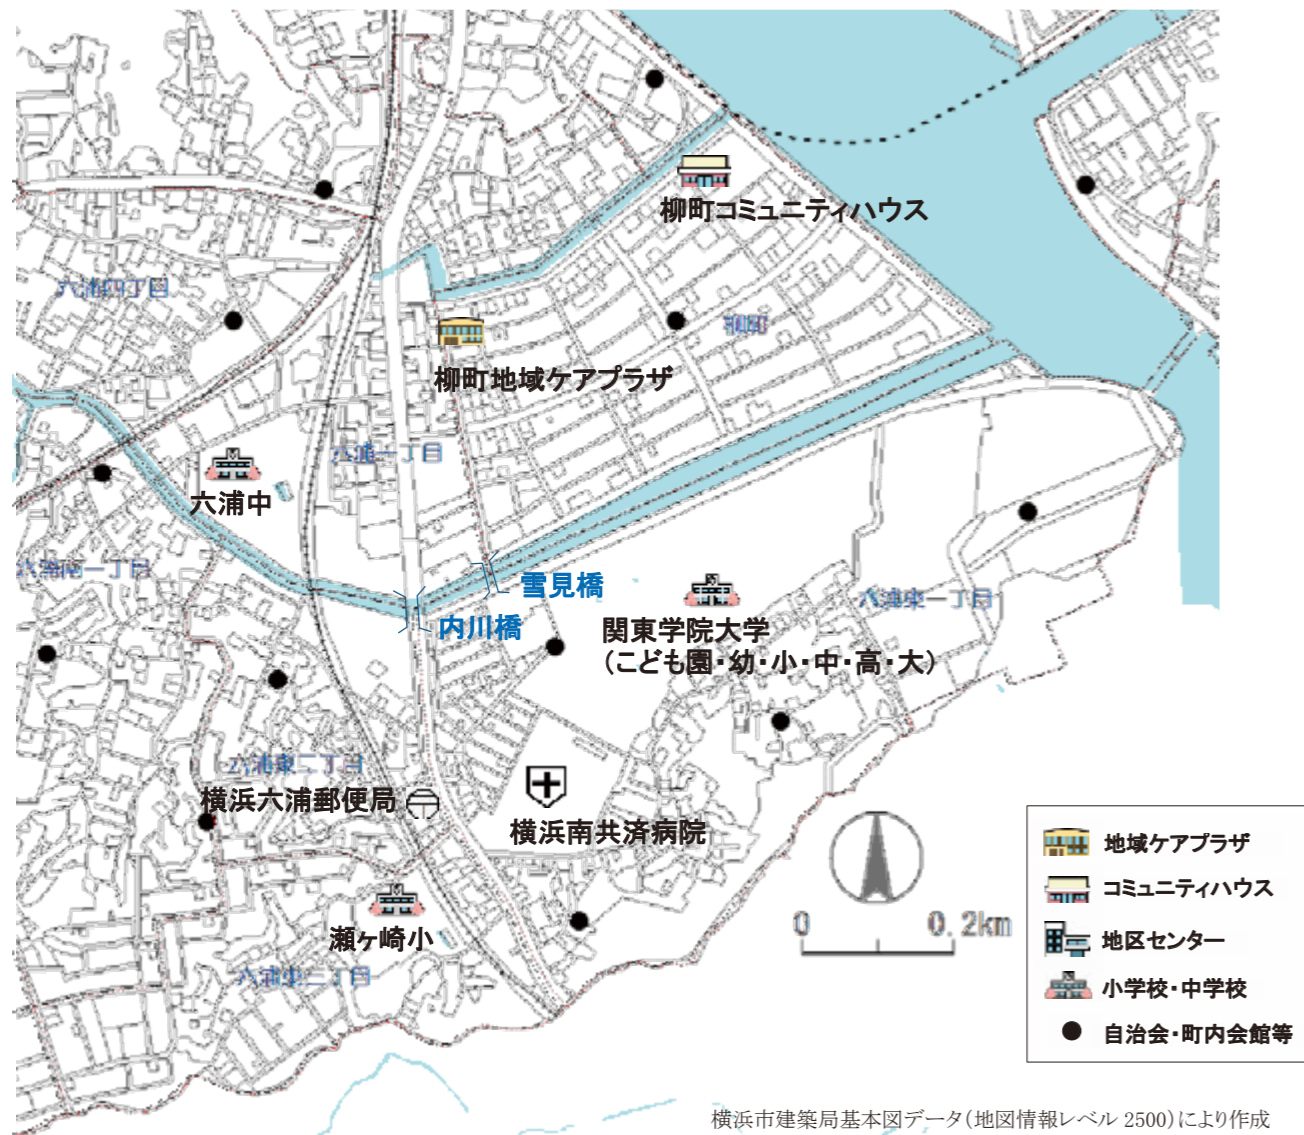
柳町コミュニティハウス

六浦四丁目

柳町

柳町地域ケアプラザ

六浦一丁目

六浦中

六浦南一丁目

雪見橋

内川橋

関東学院大学
（こども園・幼・小・中・高・大）

六浦東一丁目

六浦東二丁目

横浜六浦郵便局

横浜南共済病院

瀬ケ崎小

六浦東三丁目

0　0.2km

地域ケアプラザ
コミュニティハウス
地区センター
小学校・中学校
自治会・町内会館等

横浜市建築局基本図データ（地図情報レベル 2500）により作成